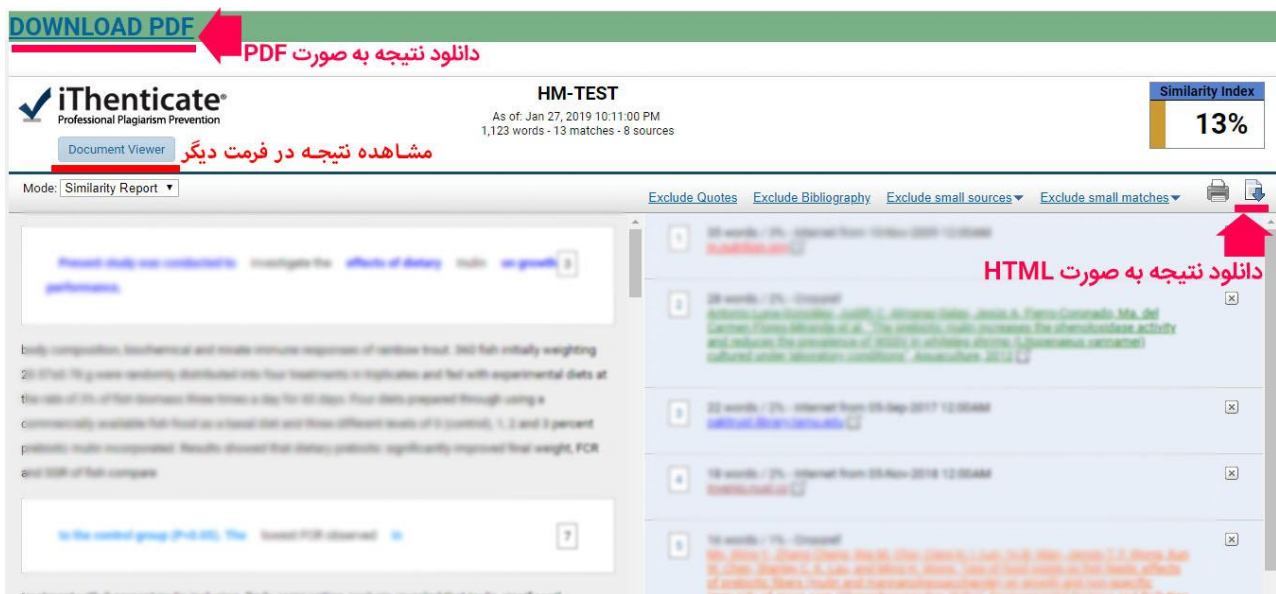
DOWNLOAD PDF

دانلود نتیجه به صورت PDF

iThenticate®
Professional Plagiarism Prevention

HM-TEST
As of: Jan 27, 2019 10:11:00 PM
1,123 words - 13 matches - 8 sources

Similarity Index
13%

Document Viewer

مشاهده نتیجه در فرمت دیگر

Mode: Similarity Report ▾

Exclude Quotes Exclude Bibliography Exclude small sources ▾ Exclude small matches ▾

دانلود نتیجه به صورت HTML

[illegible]

3

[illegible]

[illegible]

7

1 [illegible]

2 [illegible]

3 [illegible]

4 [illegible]

5 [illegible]